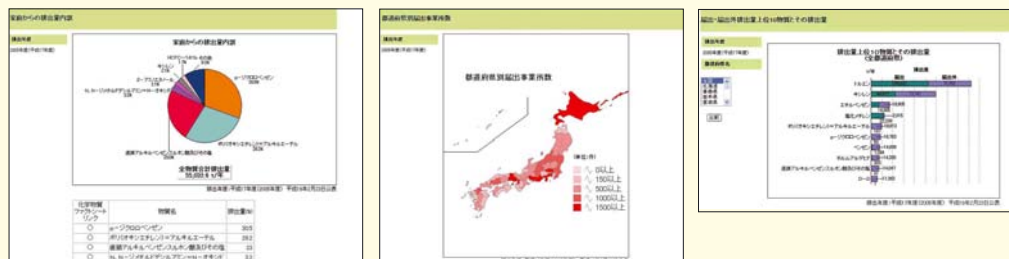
家庭からの排出量内訳

集計年度
2006年度(平成18年度)

家庭からの排出量内訳

p-ジクロロベンゼン

ポリ(オキシエチレン)=アルキルエーテル

直鎖アルキルベンゼンスルホン酸及びその塩

全物質合計排出量
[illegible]

集計年度:平成18年度(2006年度) 平成19年2月22日公表

| 化学物質ファクトシートリンク | 物質名 | 排出量(t) |
|---|---|---|
| ○ | p-ジクロロベンゼン | 305 |
| ○ | ポリ(オキシエチレン)=アルキルエーテル | 262 |
| ○ | 直鎖アルキルベンゼンスルホン酸及びその塩 | 23 |
| ○ | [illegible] | 33 |

都道府県別届出事業所数

集計年度
2006年度(平成18年度)

都道府県別届出事業所数

(単位:件)
0以上
150以上
500以上
1000以上
1500以上

届出・届出外排出量上位10物質とその排出量

集計年度
2006年度(平成18年度)

排出量上位10物質とその排出量
(全都道府県)

トルエン
キシレン
エチルベンゼン
塩化メチレン
ポリ(オキシエチレン)=アルキルエーテル
p-ジクロロベンゼン
ホルムアルデヒド
直鎖アルキルベンゼンスルホン酸及びその塩

集計年度:平成18年度(2006年度) 平成19年2月22日公表